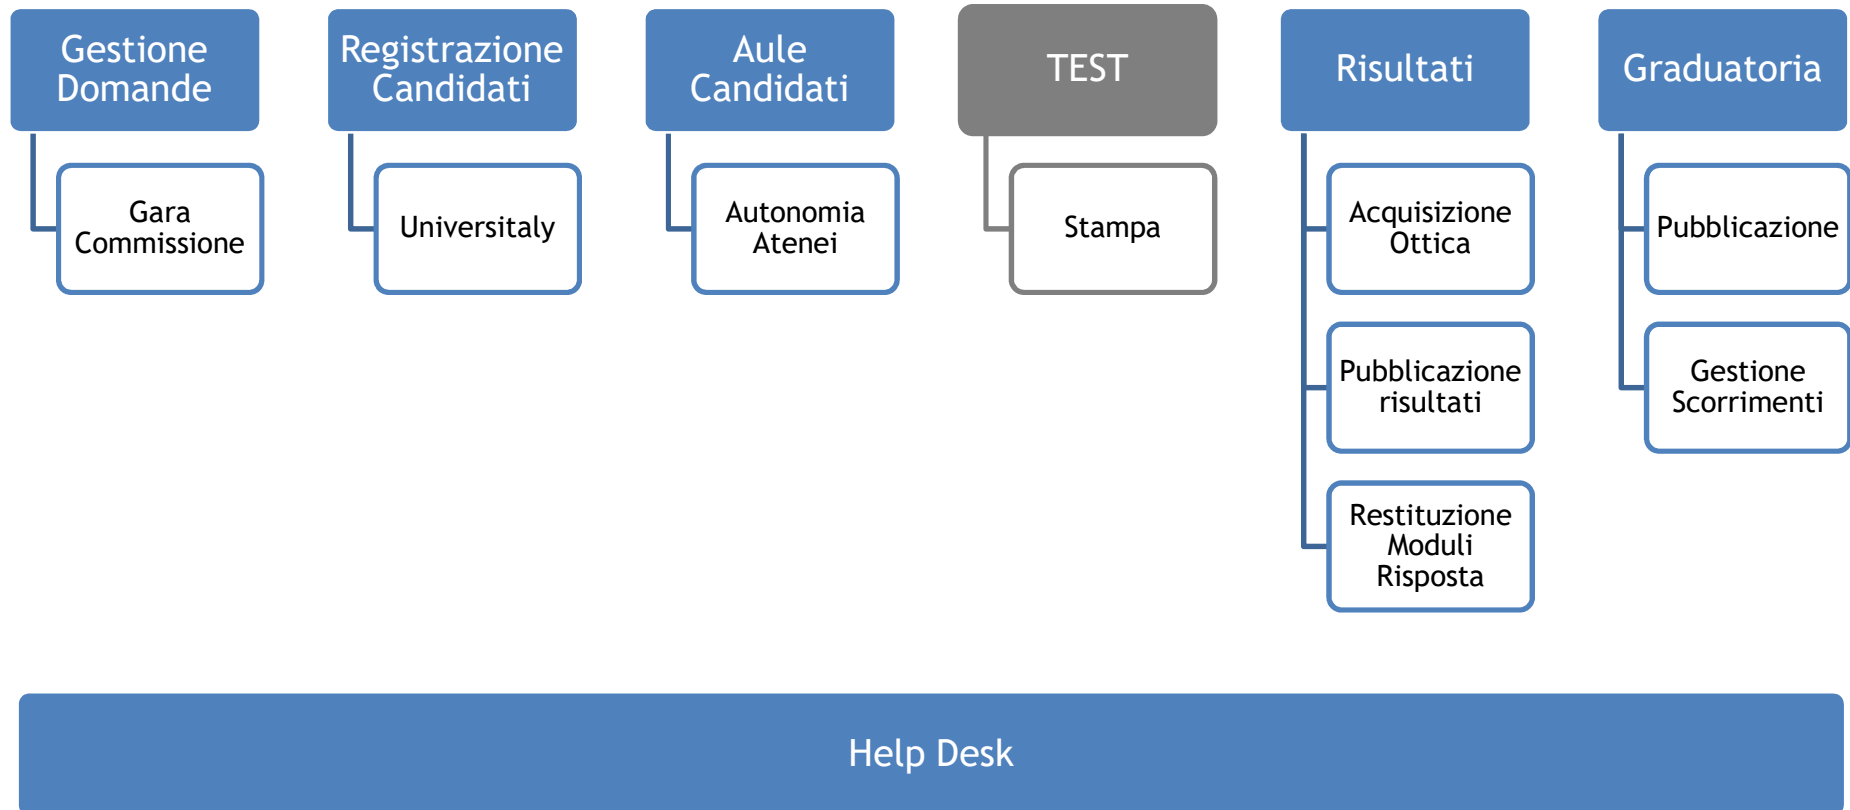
Gestione Domande

Gara Commissione

Registrazione Candidati

Universitaly

Aule Candidati

Autonomia Atenei

TEST

Stampa

Risultati

Acquisizione Ottica

Pubblicazione risultati

Restituzione Moduli Risposta

Graduatoria

Pubblicazione

Gestione Scorrimenti

Help Desk